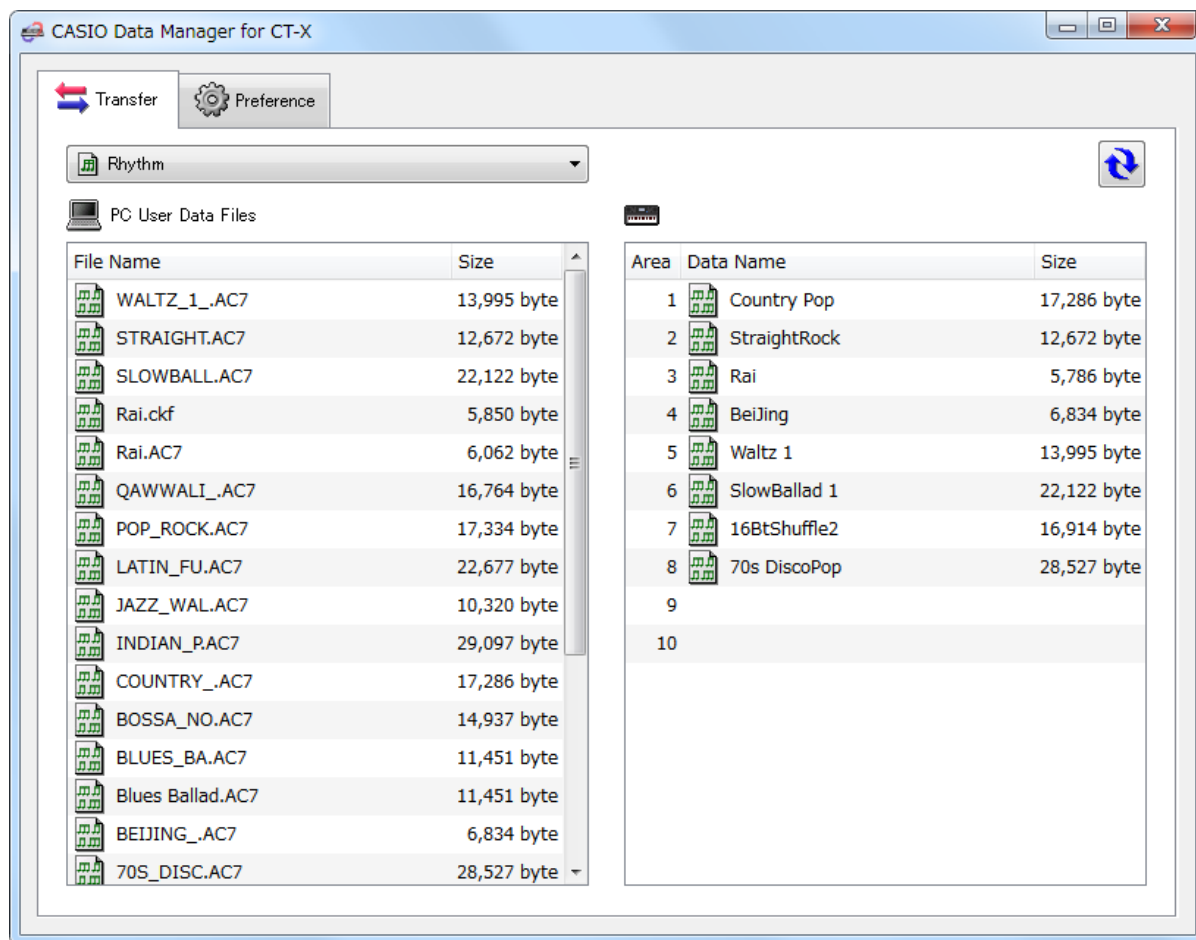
CASIO Data Manager for CT-X

Transfer
Preference

Rhythm

PC User Data Files

| File Name | Size |
|---|---|
| WALTZ_1_.AC7 | 13,995 byte |
| STRAIGHT.AC7 | 12,672 byte |
| SLOWBALL.AC7 | 22,122 byte |
| Rai.ckf | 5,850 byte |
| Rai.AC7 | 6,062 byte |
| QAWWALI_.AC7 | 16,764 byte |
| POP_ROCK.AC7 | 17,334 byte |
| LATIN_FU.AC7 | 22,677 byte |
| JAZZ_WAL.AC7 | 10,320 byte |
| INDIAN_P.AC7 | 29,097 byte |
| COUNTRY_.AC7 | 17,286 byte |
| BOSSA_NO.AC7 | 14,937 byte |
| BLUES_BA.AC7 | 11,451 byte |
| Blues Ballad.AC7 | 11,451 byte |
| BEIJING_.AC7 | 6,834 byte |
| 70S_DISC.AC7 | 28,527 byte |

| Area | Data Name | Size |
|---|---|---|
| 1 | Country Pop | 17,286 byte |
| 2 | StraightRock | 12,672 byte |
| 3 | Rai | 5,786 byte |
| 4 | BeiJing | 6,834 byte |
| 5 | Waltz 1 | 13,995 byte |
| 6 | SlowBallad 1 | 22,122 byte |
| 7 | 16BtShuffle2 | 16,914 byte |
| 8 | 70s DiscoPop | 28,527 byte |
| 9 | | |
| 10 | | |